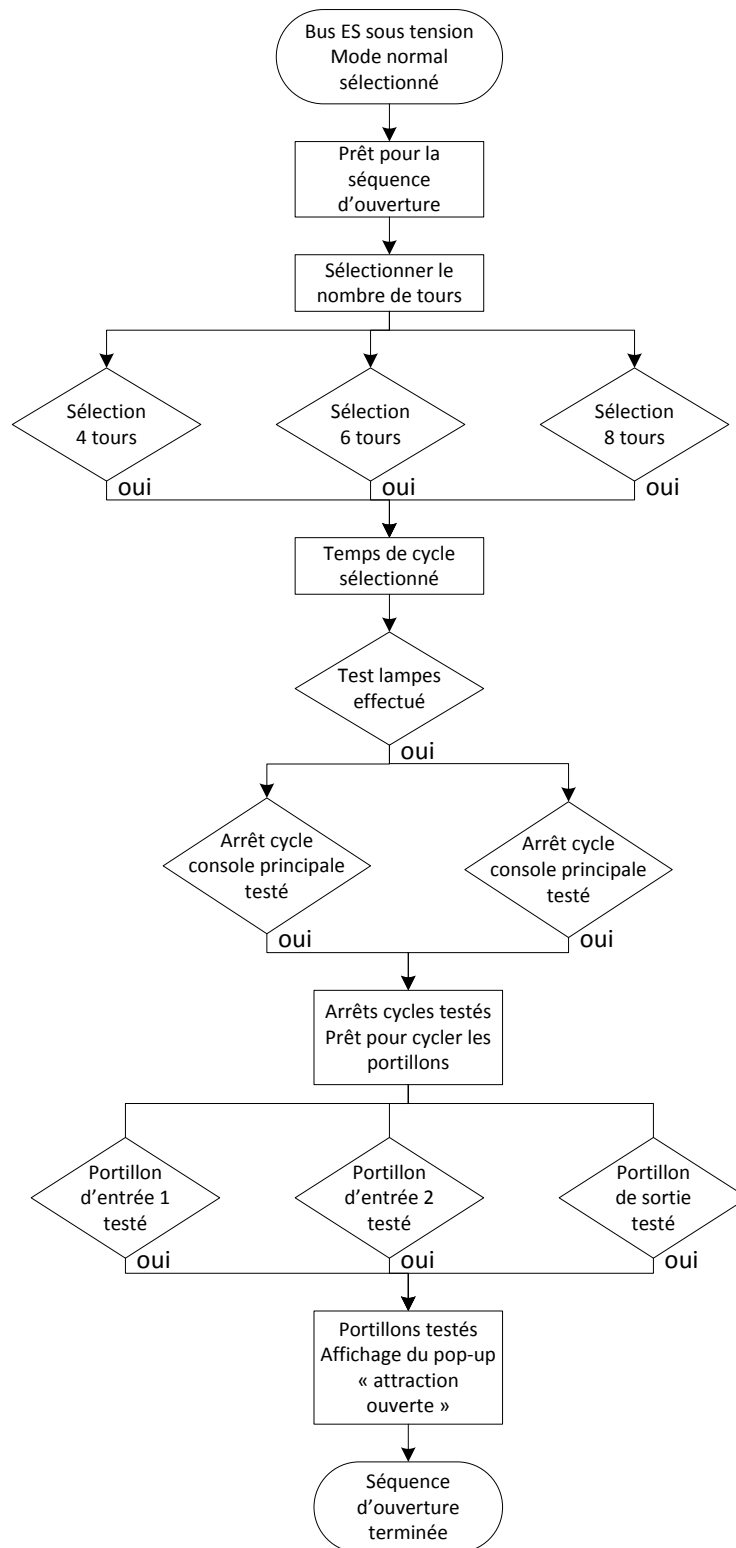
Bus ES sous tension
Mode normal
sélectionné

Prêt pour la séquence d'ouverture

Sélectionner le nombre de tours

Sélection 4 tours

oui

Sélection 6 tours

oui

Sélection 8 tours

oui

Temps de cycle sélectionné

Test lampes effectué

oui

Arrêt cycle console principale testé

oui

Arrêt cycle console principale testé

oui

Arrêts cycles testés
Prêt pour cycler les portillons

Portillon d'entrée 1 testé

oui

Portillon d'entrée 2 testé

oui

Portillon de sortie testé

oui

Portillons testés
Affichage du pop-up « attraction ouverte »

Séquence d'ouverture terminée